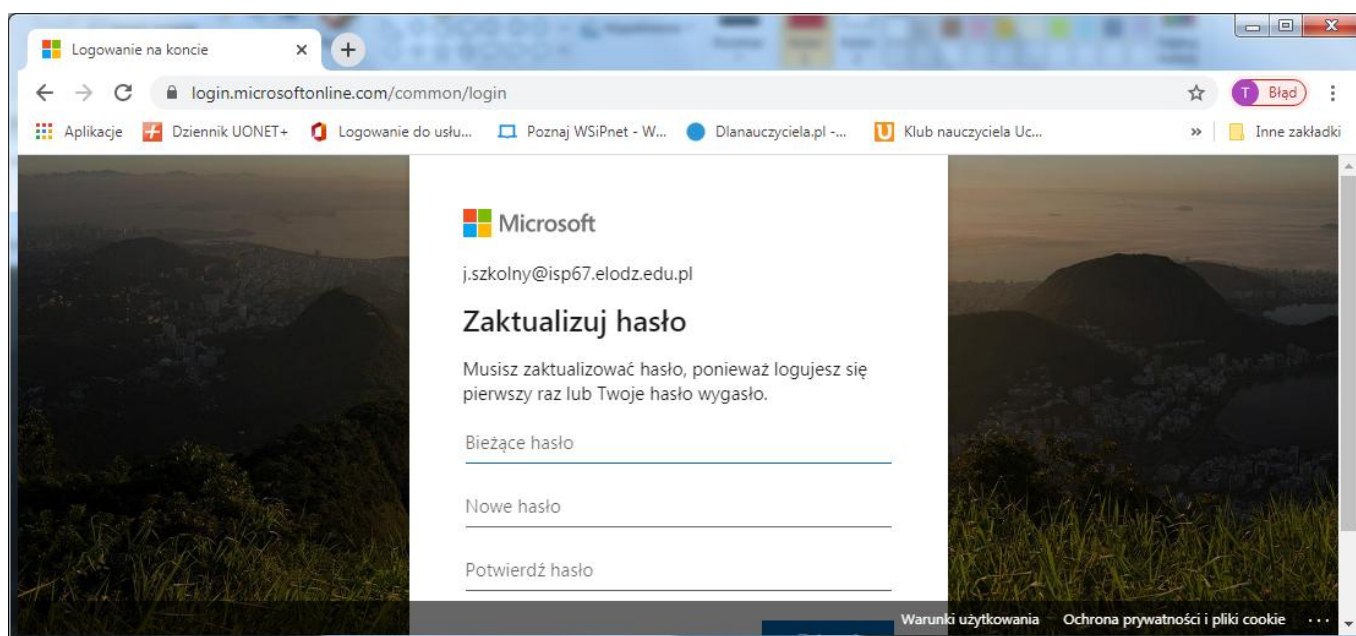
Logowanie na koncie ×

login.microsoftonline.com/common/login

T Błąd

Aplikacje  Dziennik UONET+  Logowanie do usłu...  Poznaj WSiPnet - W...  Dlanauczyciela.pl -...  Klub nauczyciela Uc...  »  Inne zakładki

Microsoft

j.szkolny@isp67.elodz.edu.pl

Zaktualizuj hasło

Musisz zaktualizować hasło, ponieważ logujesz się pierwszy raz lub Twoje hasło wygasło.

Bieżące hasło

Nowe hasło

Potwierdź hasło

Warunki użytkowania  Ochrona prywatności i pliki cookie  ...